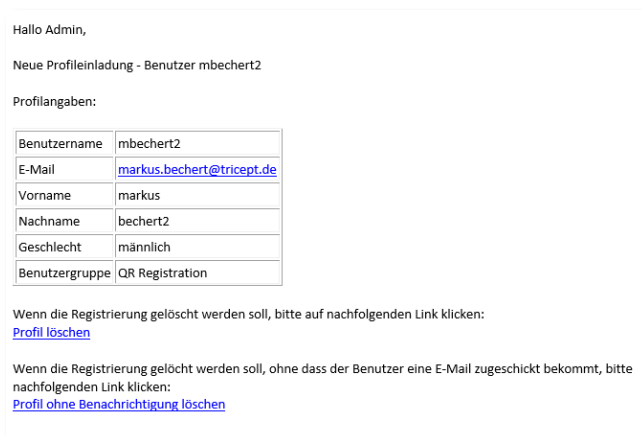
Hallo Admin,

Neue Profileinladung - Benutzer mbechert2

Profilangaben:

| Benutzername | mbechert2 |
|---|---|
| E-Mail | markus.bechert@tricept.de |
| Vorname | markus |
| Nachname | bechert2 |
| Geschlecht | männlich |
| Benutzergruppe | QR Registration |

Wenn die Registrierung gelöscht werden soll, bitte auf nachfolgenden Link klicken:
Profil löschen

Wenn die Registrierung gelöcht werden soll, ohne dass der Benutzer eine E-Mail zugeschickt bekommt, bitte nachfolgenden Link klicken:
Profil ohne Benachrichtigung löschen